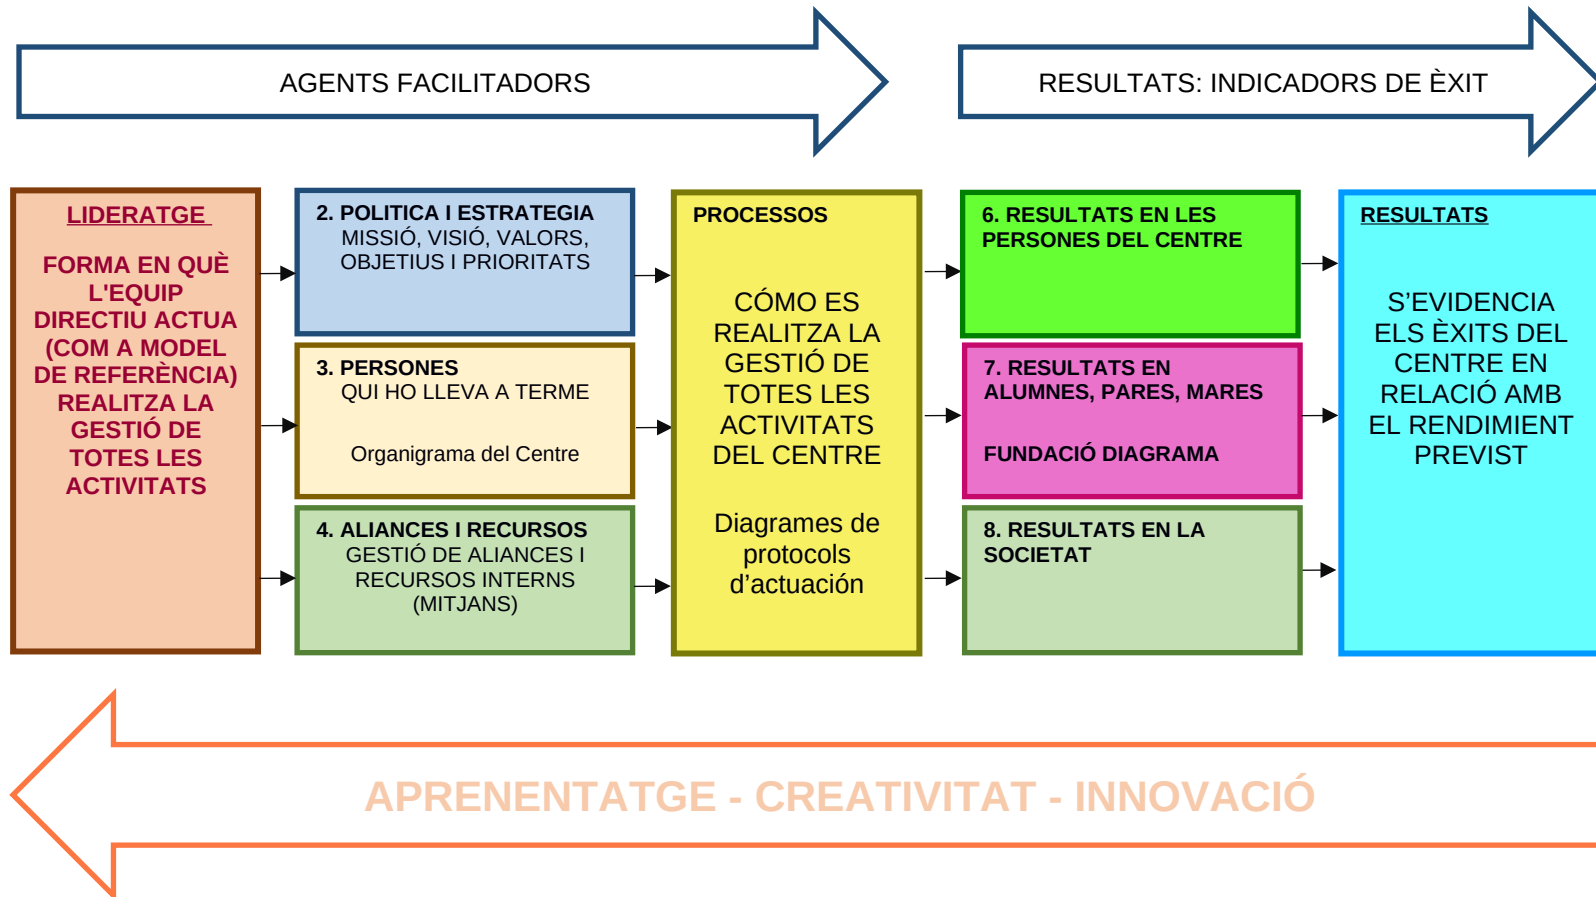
AGENTS FACILITADORS

RESULTATS: INDICADORS DE ÈXIT

LIDERATGE

FORMA EN QUÈ L'EQUIP DIRECTIU ACTUA (COM A MODEL DE REFERÈNCIA) REALITZA LA GESTIÓ DE TOTES LES ACTIVITATS

2. POLITICA I ESTRATEGIA
MISSIÓ, VISIÓ, VALORS, OBJETIUS I PRIORITATS

3. PERSONES
QUI HO LLEVA A TERME

Organigrama del Centre

4. ALIANCES I RECURSOS
GESTIÓ DE ALIANCES I RECURSOS INTERNS (MITJANS)

PROCESSOS

CÓMO ES REALITZA LA GESTIÓ DE TOTES LES ACTIVITATS DEL CENTRE

Diagrames de protocols d'actuación

6. RESULTATS EN LES PERSONES DEL CENTRE

7. RESULTATS EN ALUMNES, PARES, MARES

FUNDACIÓ DIAGRAMA

8. RESULTATS EN LA SOCIETAT

RESULTATS

S'EVIDENCIA ELS ÈXITS DEL CENTRE EN RELACIÓ AMB EL RENDIMIENT PREVIST

APRENENTATGE - CREATIVITAT - INNOVACIÓ